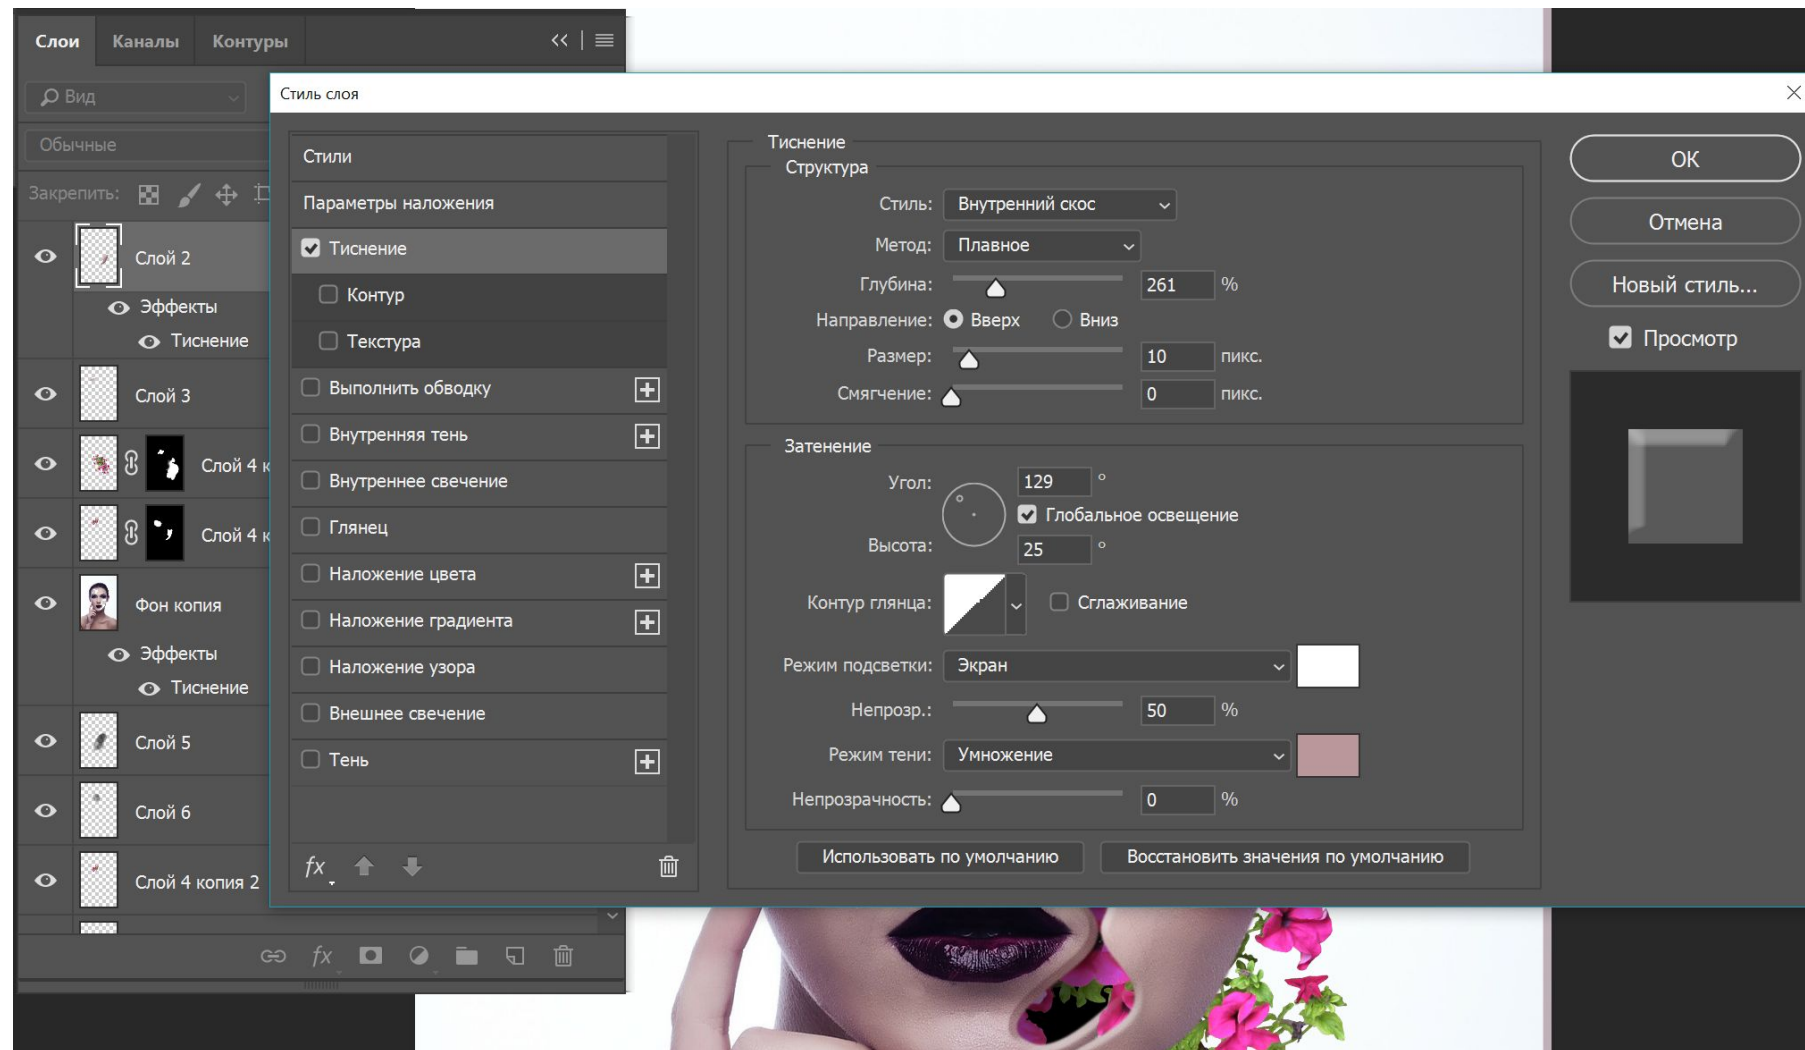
Слои Каналы Контуры

Вид

Обычные

Закрепить:

Слой 2
Эффекты
Тиснение
Слой 3
Слой 4 к
Слой 4 к
Фон копия
Эффекты
Тиснение
Слой 5
Слой 6
Слой 4 копия 2

Стиль слоя

Стили
Параметры наложения
Тиснение
Контур
Текстура
Выполнить обводку
Внутренняя тень
Внутреннее свечение
Глянец
Наложение цвета
Наложение градиента
Наложение узора
Внешнее свечение
Тень

fx

Тиснение
Структура
Стиль: Внутренний скос
Метод: Плавное
Глубина: 261 %
Направление: Вверх Вниз
Размер: 10 пикс.
Смягчение: 0 пикс.

Затенение
Угол: 129 °
Глобальное освещение
Высота: 25 °
Контур глянца: Сглаживание
Режим подсветки: Экран
Непрозр.: 50 %
Режим тени: Умножение
Непрозрачность: 0 %

Использовать по умолчанию
Восстановить значения по умолчанию

OK
Отмена
Новый стиль...
Просмотр